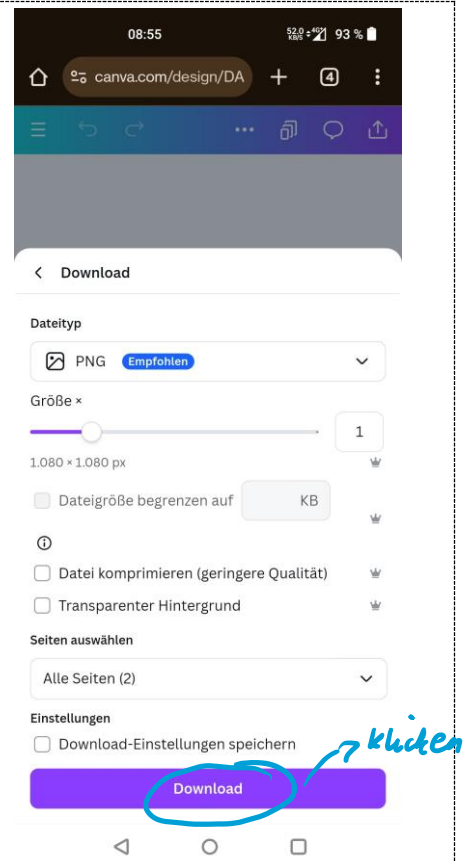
08:55 52,0 KB/S 93 %

canva.com/design/DA

4

Download

Dateityp

PNG Empfohlen

Größe ×

1

1.080 × 1.080 px

Dateigröße begrenzen auf KB

Datei komprimieren (geringere Qualität)

Transparenter Hintergrund

Seiten auswählen

Alle Seiten (2)

Einstellungen

Download-Einstellungen speichern

klicken

Download